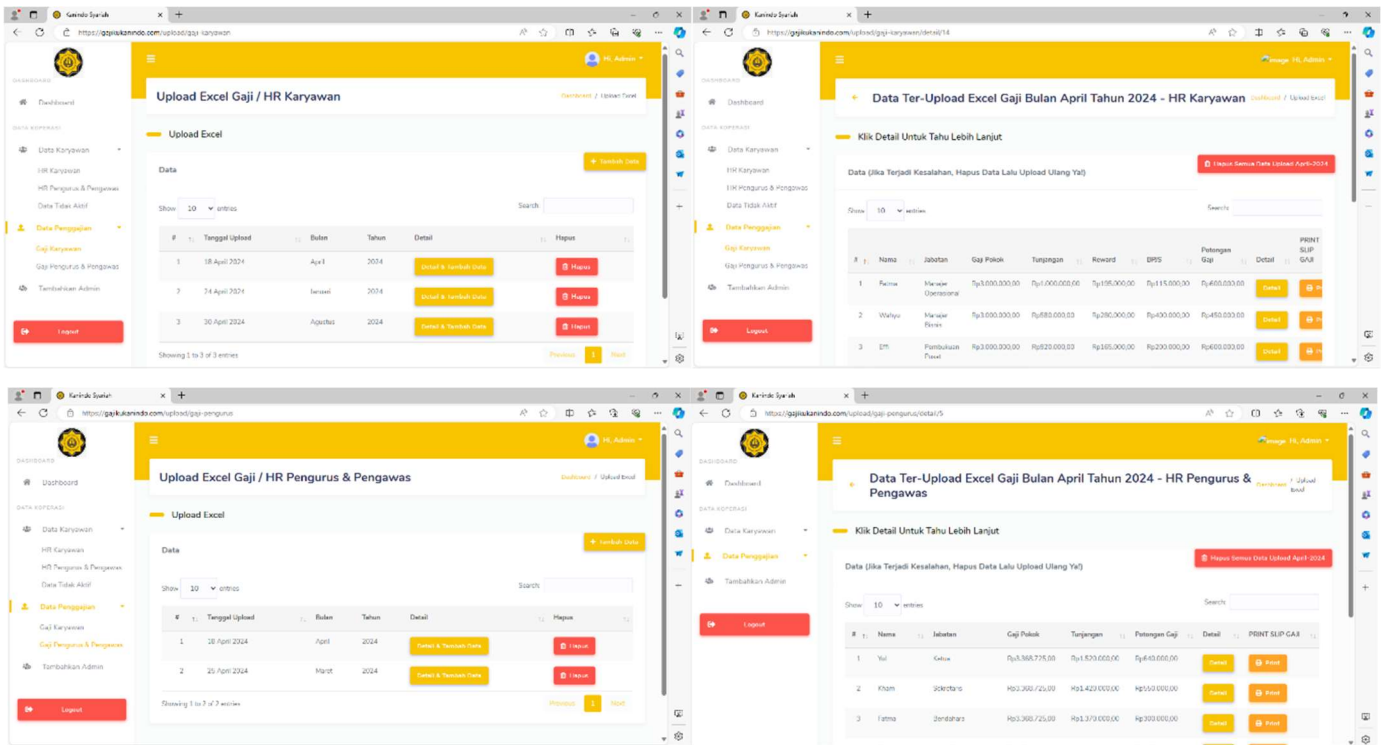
Kanindo Syariah
https://gajikukanindo.com/upload/gaji-karyawan

DASHBOARD
Dashboard
DATA KOPERASI
Data Karyawan
HR Karyawan
HR Pengurus & Pengawas
Data Tidak Aktif
Data Penggajian
Gaji Karyawan
Gaji Pengurus & Pengawas
Tambahkan Admin
Logout

Hi, Admin

Upload Excel Gaji / HR Karyawan
Dashboard / Upload Excel

Upload Excel

Tambah Data

Data

Show 10 entries
Search

| # | Tanggal Upload | Bulan | Tahun | Detail | Hapus |
|---|---|---|---|---|---|
| 1 | 18 April 2024 | April | 2024 | Detail & Tambah Data | Hapus |
| 2 | 24 April 2024 | Januari | 2024 | Detail & Tambah Data | Hapus |
| 3 | 30 April 2024 | Agustus | 2024 | Detail & Tambah Data | Hapus |

Showing 1 to 3 of 3 entries
Previous 1 Next

Kanindo Syariah
https://gajikukanindo.com/upload/gaji-karyawan/detail/14

DASHBOARD
Dashboard
DATA KOPERASI
Data Karyawan
HR Karyawan
HR Pengurus & Pengawas
Data Tidak Aktif
Data Penggajian
Gaji Karyawan
Gaji Pengurus & Pengawas
Tambahkan Admin
Logout

image Hi, Admin

Data Ter-Upload Excel Gaji Bulan April Tahun 2024 - HR Karyawan
Dashboard / Upload Excel

Klik Detail Untuk Tahu Lebih Lanjut

Data (Jika Terjadi Kesalahan, Hapus Data Lalu Upload Ulang Ya!)
Hapus Semua Data Upload April-2024

Show 10 entries
Search

| # | Nama | Jabatan | Gaji Pokok | Tunjangan | Reward | BPJS | Potongan Gaji | Detail | PRINT SLIP GAJI |
|---|---|---|---|---|---|---|---|---|---|
| 1 | Fatma | Manajer Operasional | Rp3.000.000,00 | Rp1.000.000,00 | Rp195.000,00 | Rp115.000,00 | Rp600.000,00 | Detail | Pr |
| 2 | Wahyu | Manajer Bisnis | Rp3.000.000,00 | Rp680.000,00 | Rp280.000,00 | Rp400.000,00 | Rp450.000,00 | Detail | Pr |
| 3 | Effi | Pembukuan Pusat | Rp3.000.000,00 | Rp820.000,00 | Rp165.000,00 | Rp230.000,00 | Rp600.000,00 | Detail | Pr |

Kanindo Syariah
https://gajikukanindo.com/upload/gaji-pengurus

DASHBOARD
Dashboard
DATA KOPERASI
Data Karyawan
HR Karyawan
HR Pengurus & Pengawas
Data Tidak Aktif
Data Penggajian
Gaji Karyawan
Gaji Pengurus & Pengawas
Tambahkan Admin
Logout

Hi, Admin

Upload Excel Gaji / HR Pengurus & Pengawas
Dashboard / Upload Excel

Upload Excel

Tambah Data

Data

Show 10 entries
Search

| # | Tanggal Upload | Bulan | Tahun | Detail | Hapus |
|---|---|---|---|---|---|
| 1 | 18 April 2024 | April | 2024 | Detail & Tambah Data | Hapus |
| 2 | 25 April 2024 | Maret | 2024 | Detail & Tambah Data | Hapus |

Showing 1 to 2 of 2 entries
Previous 1 Next

Kanindo Syariah
https://gajikukanindo.com/upload/gaji-pengurus/detail/5

DASHBOARD
Dashboard
DATA KOPERASI
Data Karyawan
Data Penggajian
Tambahkan Admin
Logout

image Hi, Admin

Data Ter-Upload Excel Gaji Bulan April Tahun 2024 - HR Pengurus & Pengawas
Dashboard / Upload Excel

Klik Detail Untuk Tahu Lebih Lanjut

Data (Jika Terjadi Kesalahan, Hapus Data Lalu Upload Ulang Ya!)
Hapus Semua Data Upload April-2024

Show 10 entries
Search

| # | Nama | Jabatan | Gaji Pokok | Tunjangan | Potongan Gaji | Detail | PRINT SLIP GAJI |
|---|---|---|---|---|---|---|---|
| 1 | Yai | Ketua | Rp3.368.725,00 | Rp1.820.000,00 | Rp640.000,00 | Detail | Print |
| 2 | Kham | Sekretaris | Rp3.368.725,00 | Rp1.420.000,00 | Rp150.000,00 | Detail | Print |
| 3 | Fatma | Bendahara | Rp3.368.725,00 | Rp1.370.000,00 | Rp300.000,00 | Detail | Print |